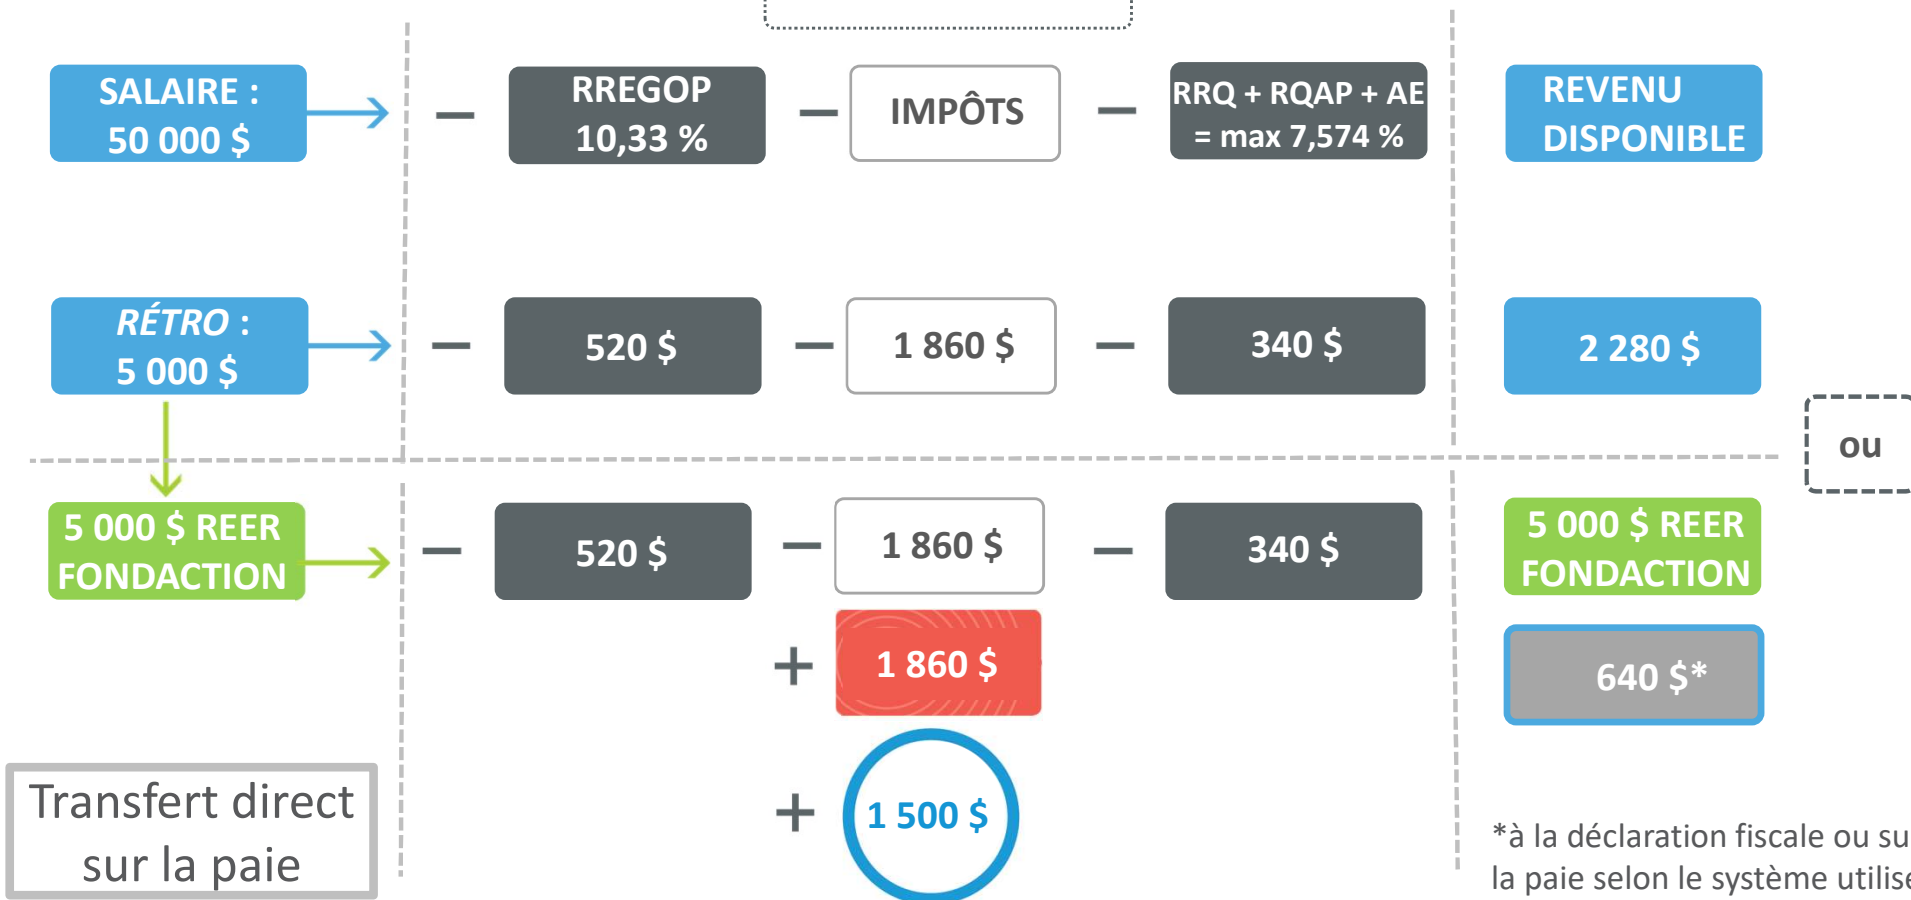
SALAIRE :
50 000 $

−

RREGOP
10,33 %

−

IMPÔTS

−

RRQ + RQAP + AE
= max 7,574 %

REVENU DISPONIBLE

RÉTRO :
5 000 $

−

520 $

−

1 860 $

−

340 $

2 280 $

ou

5 000 $ REER FONDACTION

−

520 $

−

1 860 $

−

340 $

5 000 $ REER FONDACTION

+ 1 860 $

640 $*

+ 1 500 $

Transfert direct sur la paie

*à la déclaration fiscale ou su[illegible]
la paie selon le système utilis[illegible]